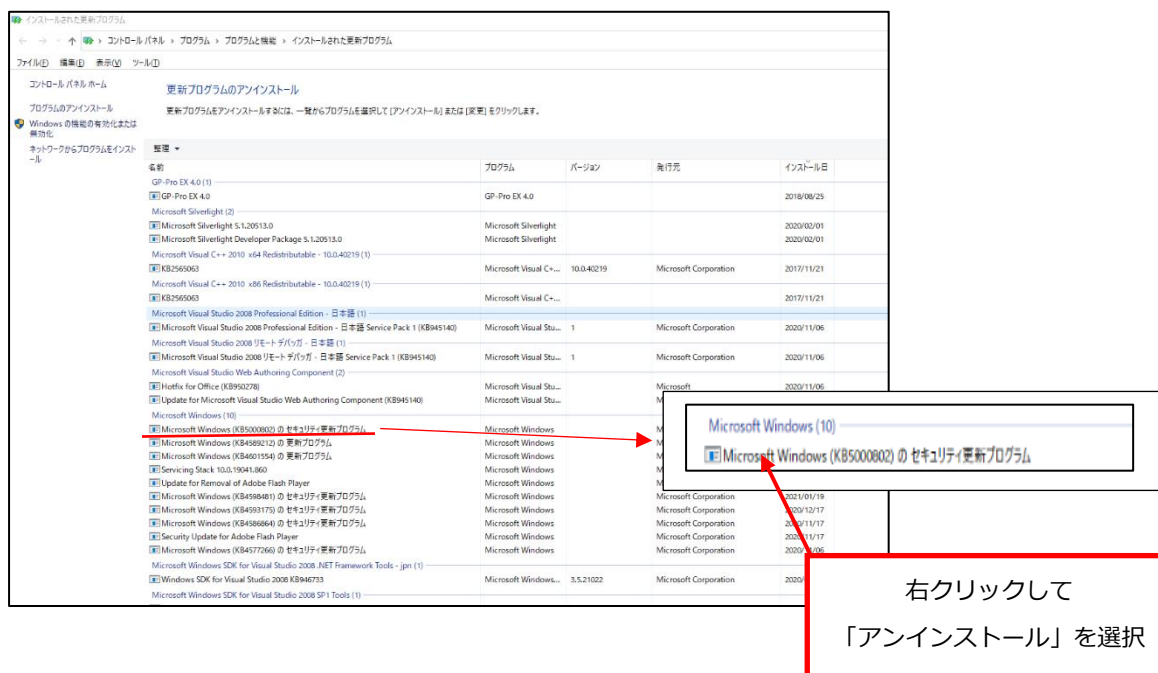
インストールされた更新プログラム

← → ↑ > コントロール パネル > プログラム > プログラムと機能 > インストールされた更新プログラム

ファイル(F) 編集(E) 表示(V) ツール(T)

コントロール パネル ホーム

プログラムのアンインストール

Windows の機能の有効化または無効化

ネットワークからプログラムをインストール

更新プログラムのアンインストール

更新プログラムをアンインストールするには、一覧からプログラムを選択して [アンインストール] または [変更] をクリックします。

整理 ▾

| 名前 | プログラム | バージョン | 発行元 | インストール日 |
|---|---|---|---|---|
| GP-Pro EX 4.0 (1) | | | | |
| GP-Pro EX 4.0 | GP-Pro EX 4.0 | | | 2018/08/25 |
| Microsoft Silverlight (2) | | | | |
| Microsoft Silverlight 5.1.20513.0 | Microsoft Silverlight | | | 2020/02/01 |
| Microsoft Silverlight Developer Package 5.1.20513.0 | Microsoft Silverlight | | | 2020/02/01 |
| Microsoft Visual C++ 2010 x64 Redistributable - 10.0.40219 (1) | | | | |
| KB2565063 | Microsoft Visual C+... | 10.0.40219 | Microsoft Corporation | 2017/11/21 |
| Microsoft Visual C++ 2010 x86 Redistributable - 10.0.40219 (1) | | | | |
| KB2565063 | Microsoft Visual C+... | | | 2017/11/21 |
| Microsoft Visual Studio 2008 Professional Edition - 日本語 (1) | | | | |
| Microsoft Visual Studio 2008 Professional Edition - 日本語 Service Pack 1 (KB945140) | Microsoft Visual Stu... | 1 | Microsoft Corporation | 2020/11/06 |
| Microsoft Visual Studio 2008 リモート デバッガ - 日本語 (1) | | | | |
| Microsoft Visual Studio 2008 リモート デバッガ - 日本語 Service Pack 1 (KB945140) | Microsoft Visual Stu... | 1 | Microsoft Corporation | 2020/11/06 |
| Microsoft Visual Studio Web Authoring Component (2) | | | | |
| Hotfix for Office (KB950278) | Microsoft Visual Stu... | | Microsoft | 2020/11/06 |
| Update for Microsoft Visual Studio Web Authoring Component (KB945140) | Microsoft Visual Stu... | | M | |
| Microsoft Windows (10) | | | | |
| Microsoft Windows (KB5000802) の セキュリティ更新プログラム | Microsoft Windows | | M | |
| Microsoft Windows (KB4589212) の 更新プログラム | Microsoft Windows | | M | |
| Microsoft Windows (KB4601554) の 更新プログラム | Microsoft Windows | | M | |
| Servicing Stack 10.0.19041.860 | Microsoft Windows | | M | |
| Update for Removal of Adobe Flash Player | Microsoft Windows | | M | |
| Microsoft Windows (KB4598481) の セキュリティ更新プログラム | Microsoft Windows | | Microsoft Corporation | 2021/01/19 |
| Microsoft Windows (KB4593175) の セキュリティ更新プログラム | Microsoft Windows | | Microsoft Corporation | 2020/12/17 |
| Microsoft Windows (KB4586864) の セキュリティ更新プログラム | Microsoft Windows | | Microsoft Corporation | 2020/11/17 |
| Security Update for Adobe Flash Player | Microsoft Windows | | Microsoft Corporation | 2020/11/17 |
| Microsoft Windows (KB4577266) の セキュリティ更新プログラム | Microsoft Windows | | Microsoft Corporation | 2020/11/06 |
| Microsoft Windows SDK for Visual Studio 2008 .NET Framework Tools - jpn (1) | | | | |
| Windows SDK for Visual Studio 2008 KB946733 | Microsoft Windows... | 3.5.21022 | Microsoft Corporation | 2020/ |
| Microsoft Windows SDK for Visual Studio 2008 SP1 Tools (1) | | | | |

Microsoft Windows (10)
Microsoft Windows (KB5000802) の セキュリティ更新プログラム

右クリックして
「アンインストール」を選択